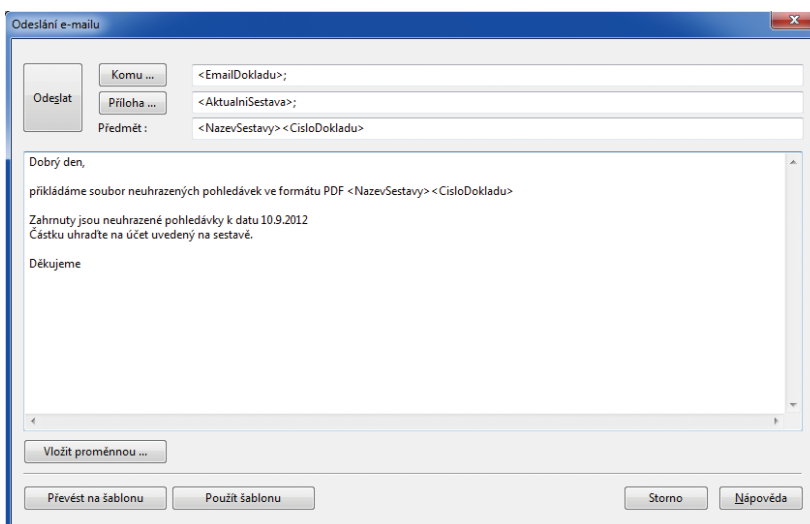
Odeslání e-mailu

Odeslat

Komu ...
<EmailDokladu>;

Příloha ...
<AktualniSestava>;

Předmět :
<NazevSestavy><CisloDokladu>

Dobrý den,

přikládáme soubor neuhrazených pohledávek ve formátu PDF <NazevSestavy><CisloDokladu>

Zahrnuty jsou neuhrazené pohledávky k datu 10.9.2012
Částku uhraďte na účet uvedený na sestavě.

Děkujeme

Vložit proměnnou ...

Převést na šablonu

Použít šablonu

Storno

Nápověda